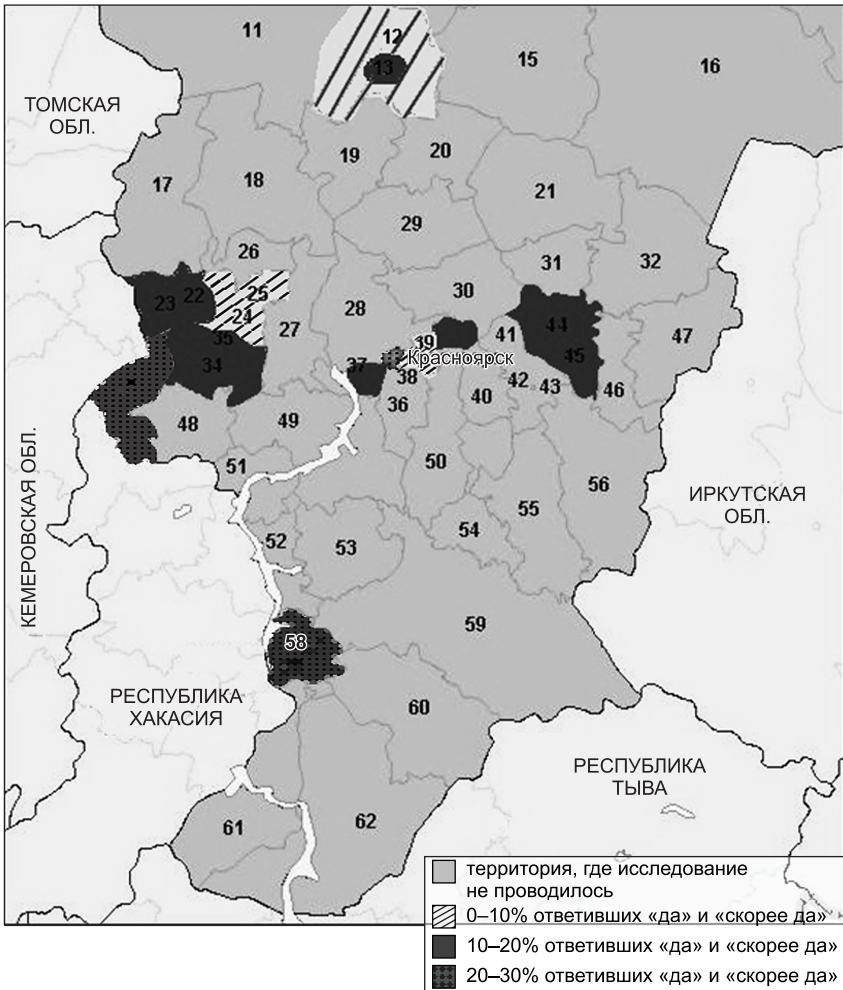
11
12
13
15
16
ТОМСКАЯ ОБЛ.
17
18
19
20
21
29
26
31
32
23
22
25
24
35
27
28
30
39
44
41
45
47
34
37
Красноярск
38
42
43
46
36
40
48
49
51
50
56
55
54
ИРКУТСКАЯ ОБЛ.
КЕМЕРОВСКАЯ ОБЛ.
52
53
58
59
РЕСПУБЛИКА ХАКАСИЯ
60
РЕСПУБЛИКА ТЫВА
61
62

территория, где исследование не проводилось
0–10% ответивших «да» и «скорее да»
10–20% ответивших «да» и «скорее да»
20–30% ответивших «да» и «скорее да»